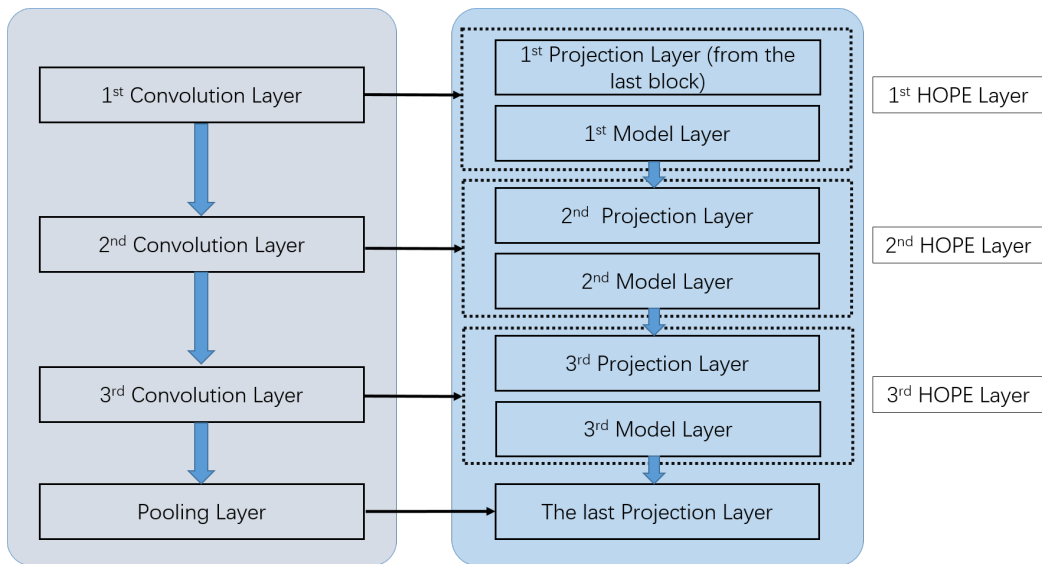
1$^{st}$ Convolution Layer

2$^{nd}$ Convolution Layer

3$^{rd}$ Convolution Layer

Pooling Layer

1$^{st}$ Projection Layer (from the last block)

1$^{st}$ Model Layer

2$^{nd}$ Projection Layer

2$^{nd}$ Model Layer

3$^{rd}$ Projection Layer

3$^{rd}$ Model Layer

The last Projection Layer

1$^{st}$ HOPE Layer

2$^{nd}$ HOPE Layer

3$^{rd}$ HOPE Layer